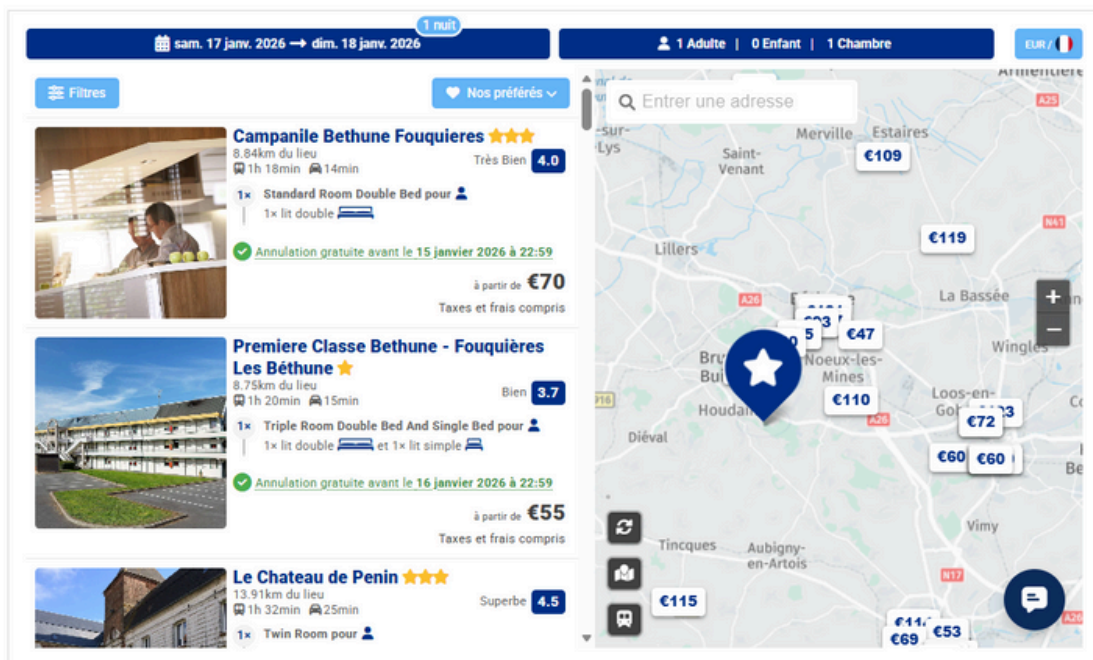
1 nuit
sam. 17 janv. 2026 → dim. 18 janv. 2026
1 Adulte | 0 Enfant | 1 Chambre
EUR /

Filtres
Nos préférés

Campanile Bethune Fouquieres
8.84km du lieu
1h 18min 14min
Très Bien 4.0
1× Standard Room Double Bed pour
1× lit double
Annulation gratuite avant le 15 janvier 2026 à 22:59
à partir de €70
Taxes et frais compris

Premiere Classe Bethune - Fouquières Les Béthune
8.75km du lieu
1h 20min 15min
Bien 3.7
1× Triple Room Double Bed And Single Bed pour
1× lit double et 1× lit simple
Annulation gratuite avant le 16 janvier 2026 à 22:59
à partir de €55
Taxes et frais compris

Le Chateau de Penin
13.91km du lieu
1h 32min 25min
Superbe 4.5
1× Twin Room pour

Entrer une adresse
Armentières
A25
sur-Lys
Merville
Estaires
€109
Saint-Venant
N41
€119
Lillers
A26
La Bassée
€47
Noeux-les-Mines
Wingles
Bru
Bui
Houdain
€110
Loos-en-Gohelle
€72
Diéval
A26
€60
€60
Vimy
Tincques
Aubigny-en-Artois
N17
€115
€69
€53
+
−